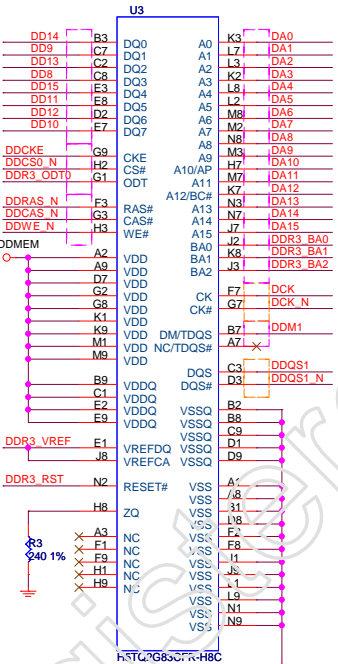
U3

DD14 B3 DQ0
DD9 C7 DQ1
DD13 C2 DQ2
DD8 C8 DQ3
DD15 E3 DQ4
DD11 E8 DQ5
DD12 D2 DQ6
DD10 E7 DQ7

DDCKE G9 CKE
DDCS0_N H2 CS#
DDR3_ODT0 G1 ODT

DDRAS_N F3 RAS#
DDCAS_N G3 CAS#
DDWE_N H3 WE#

DDMEM
A2 VDD
A9 VDD
D7 VDD
G2 VDD
G8 VDD
K1 VDD
K9 VDD
M1 VDD
M9 VDD

B9 VDDQ
C1 VDDQ
E2 VDDQ
E9 VDDQ

DDR3_VREF E1 VREFDQ
J8 VREFCA

DDR3_RST N2 RESET#

H8 ZQ

R3
240 1%

A3 NC
F1 NC
F9 NC
H1 NC
H9 NC

A0 K3 DA0
A1 L7 DA1
A2 L3 DA2
A3 K2 DA3
A4 L8 DA4
A5 L2 DA5
A6 M8 DA6
A7 M2 DA7
A8 N8 DA8
A9 M3 DA9
A10/AP H7 DA10
A11 M7 DA11
A12/BC# K7 DA12
A13 N3 DA13
A14 N7 DA14
A15 J3 DA15
BA0 J2 DDR3_BA0
BA1 K8 DDR3_BA1
BA2 J3 DDR3_BA2

CK F7 DCK
CK# G7 DCK_N

DM/TDQS B7 DDM1
NC/TDQS# A7

DQS C3 DDQS1
DQS# D3 DDQS1_N

VSSQ B2
VSSQ B8
VSSQ C9
VSSQ D1
VSSQ D9

VSS A1
VSS A8
VSS B1
VSS D8
VSS F2
VSS F8
VSS J1
VSS J9
VSS L1
VSS L9
VSS N1
VSS N9

H5TQ2G83CFR-H8C